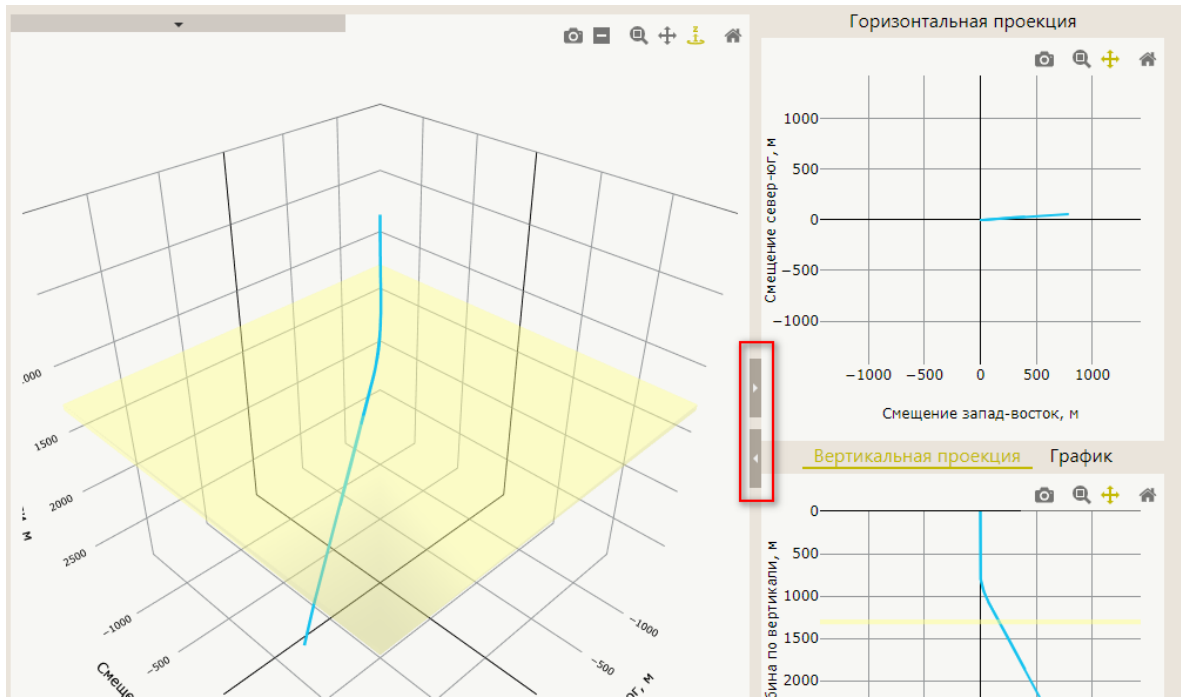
Горизонтальная проекция

1000
500
0
−500
−1000
Смещение север-юг, м
−1000 −500 0 500 1000
Смещение запад-восток, м

.000
1500
2000
2500
м
−1000
−500
Смеще
−1000
−500
юг, м

Вертикальная проекция
График

0
500
1000
1500
2000
бина по вертикали, м